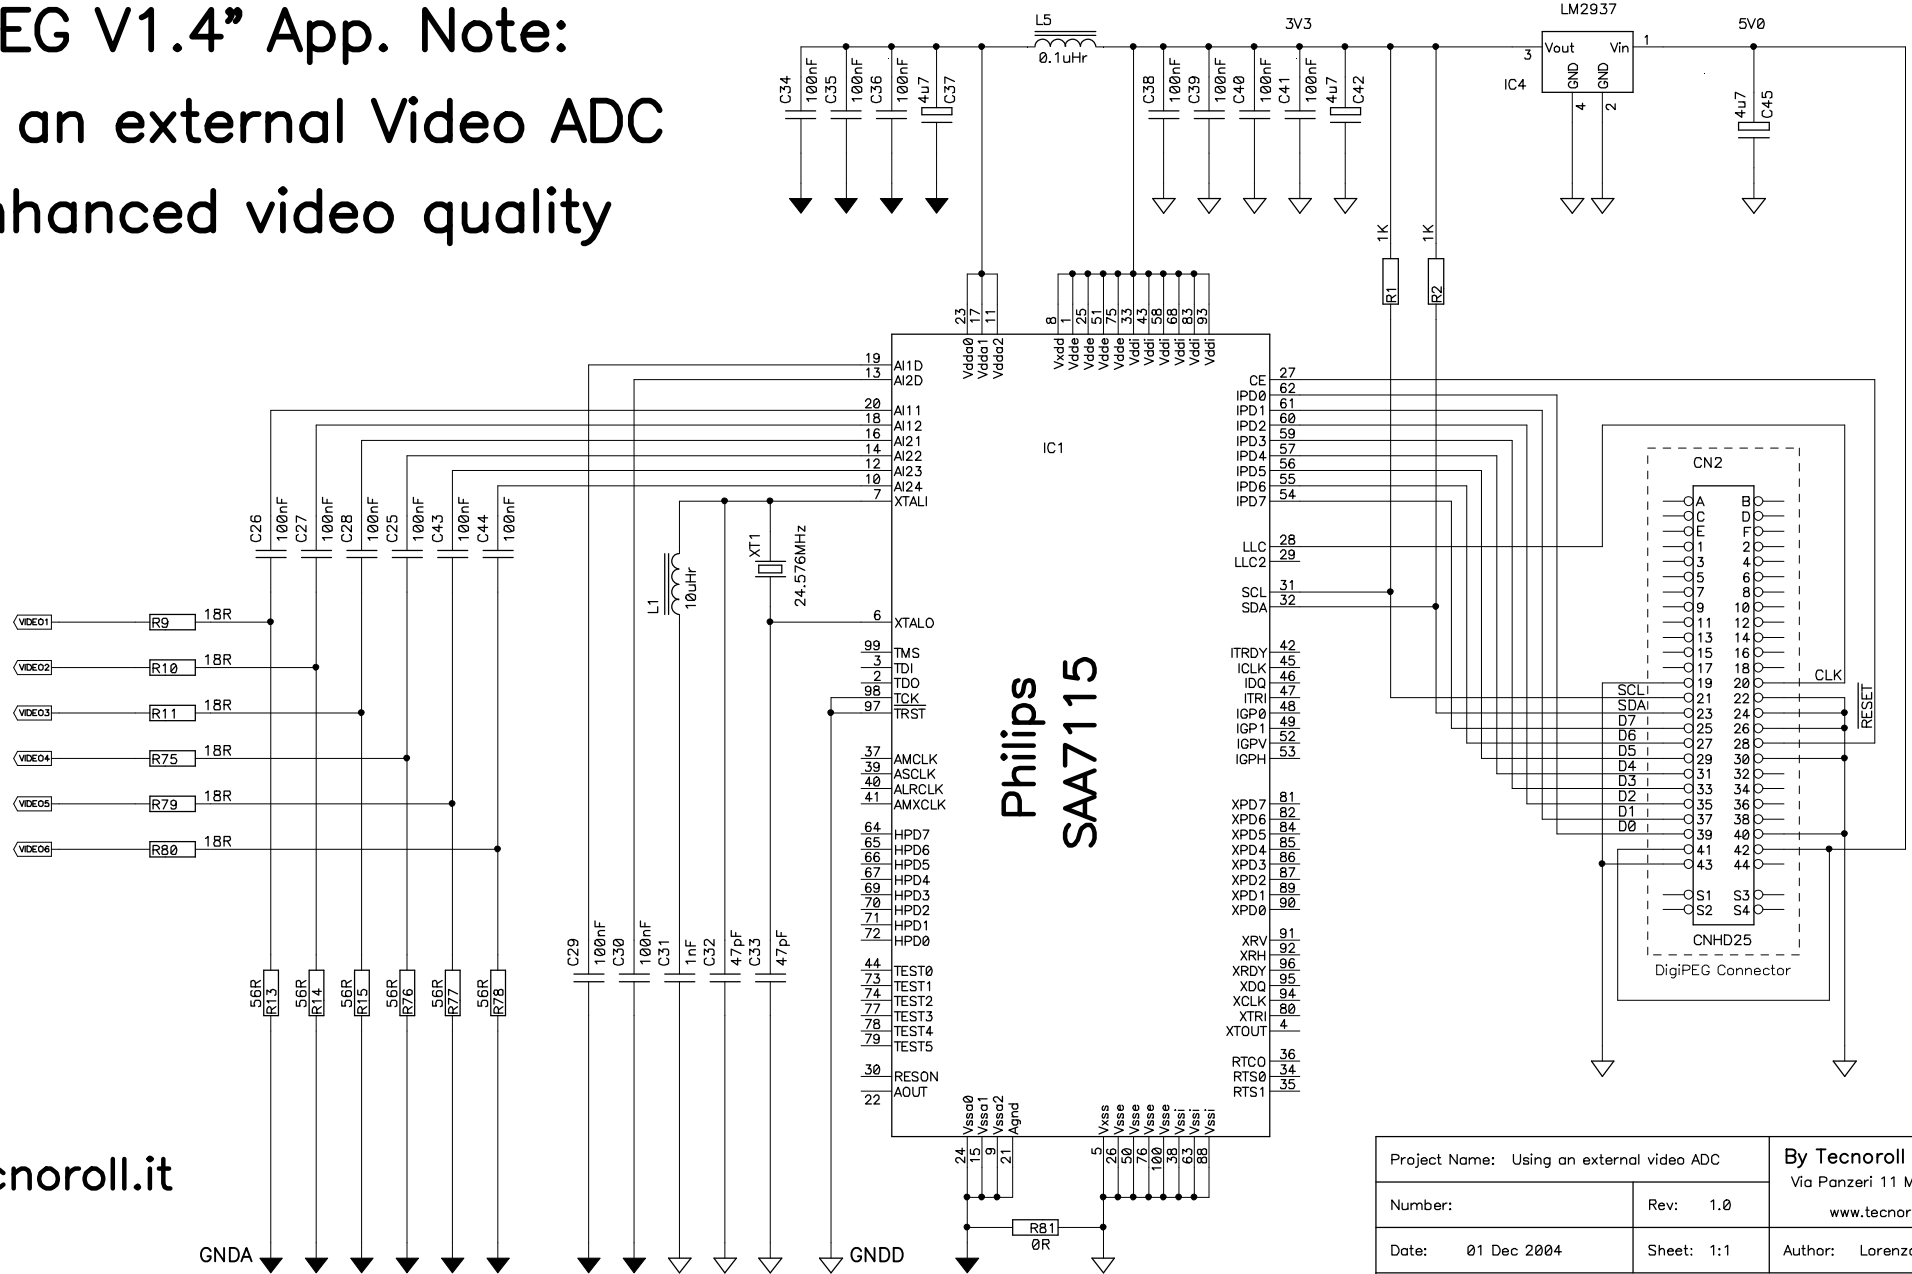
EG V1.4" App. Note:
an external Video ADC
nhanced video quality

cnoroll.it

L5
0.1uHr
3V3
LM2937
5V0
C34 100nF C35 100nF C36 100nF C37 4u7
C38 100nF C39 100nF C40 100nF C41 100nF C42 4u7
3 Vout Vin 1
IC4 GND GND 4 2
C45 4u7
1K R1
1K R2

23 17 11
Vdda0 Vdda1 Vdda2
8 1 25 51 75 33 43 58 68 83 93
Vxdd Vdde Vdde Vdde Vdde Vddi Vddi Vddi Vddi Vddi Vddi

19 AI1D
13 AI2D
20 AI11
18 AI12
16 AI21
14 AI22
12 AI23
10 AI24
7 XTALI
6 XTALO
99 TMS
3 TDI
2 TDO
98 TCK
97 TRST
37 AMCLK
39 ASCLK
40 ALRCLK
41 AMXCLK
64 HPD7
65 HPD6
66 HPD5
67 HPD4
69 HPD3
70 HPD2
71 HPD1
72 HPD0
44 TEST0
73 TEST1
74 TEST2
77 TEST3
78 TEST4
79 TEST5
30 RESON
22 AOUT

IC1
Philips
SAA7115

CE 27
IPD0 62
IPD1 61
IPD2 60
IPD3 59
IPD4 57
IPD5 56
IPD6 55
IPD7 54
LLC 28
LLC2 29
SCL 31
SDA 32
ITRDY 42
ICLK 45
IDQ 46
ITRI 47
IGP0 48
IGP1 49
IGPV 52
IGPH 53
XPD7 81
XPD6 82
XPD5 84
XPD4 85
XPD3 86
XPD2 87
XPD1 89
XPD0 90
XRV 91
XRH 92
XRDY 96
XDQ 95
XCLK 94
XTRI 80
XTOUT 4
RTCO 36
RTS0 34
RTS1 35

Vssa0 Vssa1 Vssa2 Agnd
24 15 9 21
Vxss Vsse Vsse Vsse Vsse Vssi Vssi Vssi
5 26 50 76 100 38 63 88
R81
0R

C26 100nF C27 100nF C28 100nF C25 100nF C43 100nF C44 100nF
XT1 24.576MHz
L1 10uHr
VIDEO1 R9 18R
VIDEO2 R10 18R
VIDEO3 R11 18R
VIDEO4 R75 18R
VIDEO5 R79 18R
VIDEO6 R80 18R
56R R13 56R R14 56R R15 56R R76 56R R77 56R R78
C29 100nF C30 100nF C31 1nF C32 47pF C33 47pF
GNDA
GNDD

CN2
A B
C D
E F
1 2
3 4
5 6
7 8
9 10
11 12
13 14
15 16
17 18
19 20 CLK
SCL 21 22
SDA 23 24 RESET
D7 25 26
D6 27 28
D5 29 30
D4 31 32
D3 33 34
D2 35 36
D1 37 38
D0 39 40
41 42
43 44
S1 S3
S2 S4
CNHD25
DigiPEG Connector

| Project Name: Using an external video ADC | | By Tecnoroll |
|---|---|---|
| Number: | Rev: 1.0 | Via Panzeri 11 M |
| | | www.tecnor |
| Date: 01 Dec 2004 | Sheet: 1:1 | Author: Lorenzo |